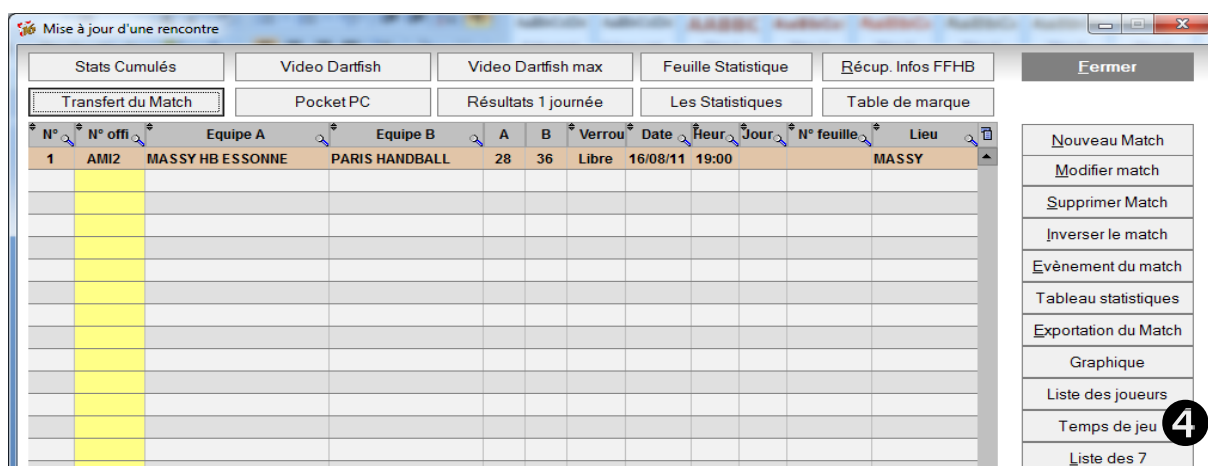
Mise à jour d'une rencontre

Stats Cumulés
Video Dartfish
Video Dartfish max
Feuille Statistique
Récup. Infos FFHB
Fermer
Transfert du Match
Pocket PC
Résultats 1 journée
Les Statistiques
Table de marque

| N° | N° offi | Equipe A | Equipe B | A | B | Verrou | Date | Heur | Jour | N° feuille | Lieu |
|---|---|---|---|---|---|---|---|---|---|---|---|
| 1 | AMI2 | MASSY HB ESSONNE | PARIS HANDBALL | 28 | 36 | Libre | 16/08/11 | 19:00 | | | MASSY |

Nouveau Match
Modifier match
Supprimer Match
Inverser le match
Evènement du match
Tableau statistiques
Exportation du Match
Graphique
Liste des joueurs
Temps de jeu
4
Liste des 7